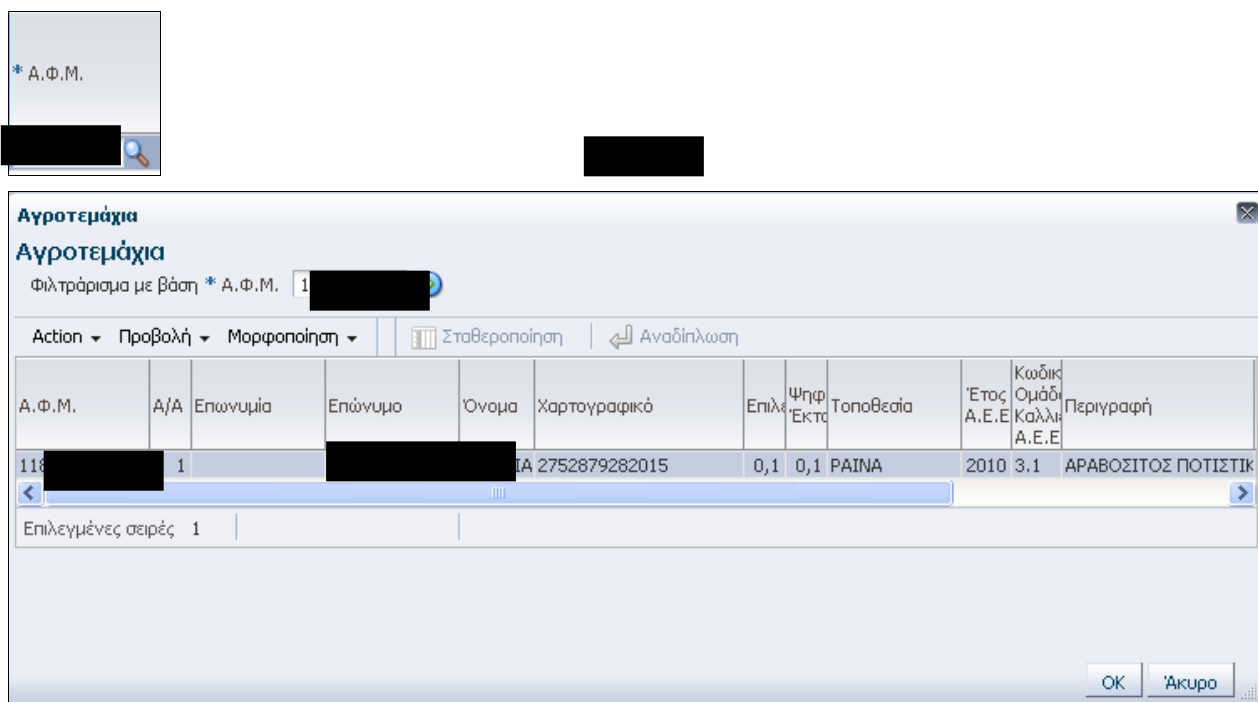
* Α.Φ.Μ.

Αγροτεμάχια

Αγροτεμάχια

Φιλτράρισμα με βάση * Α.Φ.Μ. 1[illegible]

Action ▾ Προβολή ▾ Μορφοποίηση ▾ Σταθεροποίηση Αναδίπλωση

| Α.Φ.Μ. | Α/Α | Επωνυμία | Επώνυμο | Όνομα | Χαρτογραφικό | Επιλ | Ψηφ Εκτ | Τοποθεσία | Έτος Α.Ε.Ε | Κωδικ Ομάδ Καλλι Α.Ε.Ε | Περιγραφή |
|---|---|---|---|---|---|---|---|---|---|---|---|
| 118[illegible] | 1 | | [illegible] | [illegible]ΙΑ | 2752879282015 | 0,1 | 0,1 | ΡΑΙΝΑ | 2010 | 3.1 | ΑΡΑΒΟΣΙΤΟΣ ΠΟΤΙΣΤΙΚ |

Επιλεγμένες σειρές 1

OK Άκυρο